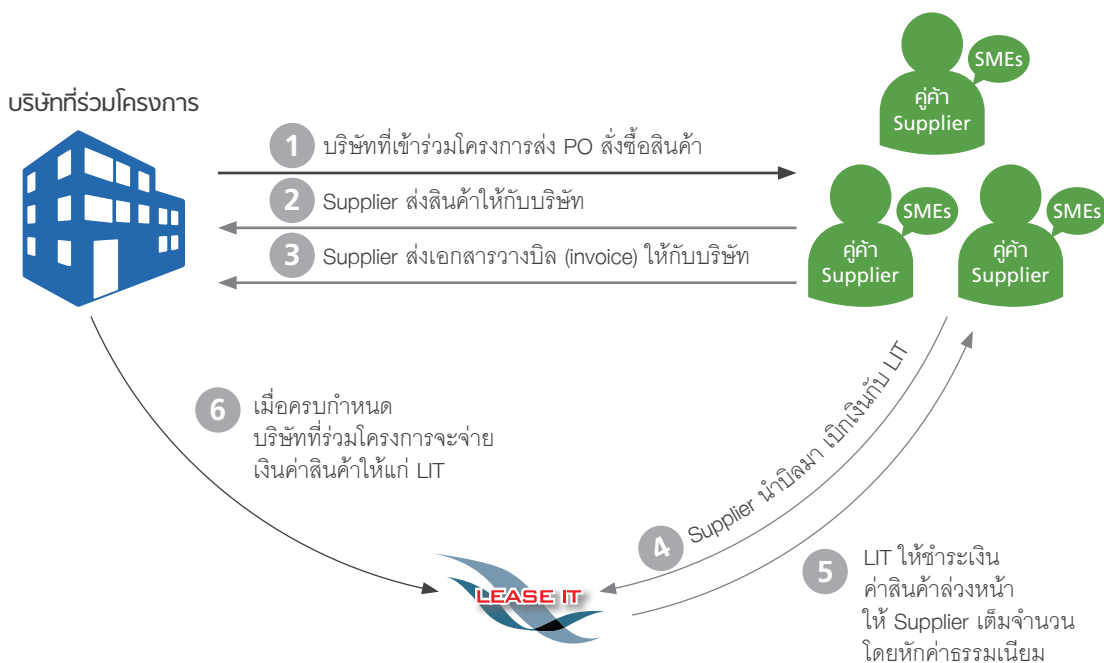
บริษัทที่ร่วมโครงการ

SMEs
คู่ค้า
Supplier

1 บริษัทที่เข้าร่วมโครงการส่ง PO สั่งซื้อสินค้า

2 Supplier ส่งสินค้าให้กับบริษัท

3 Supplier ส่งเอกสารวางบิล (invoice) ให้กับบริษัท

SMEs
คู่ค้า
Supplier

SMEs
คู่ค้า
Supplier

6 เมื่อครบกำหนด
บริษัทที่ร่วมโครงการจะจ่าย
เงินค่าสินค้าให้แก่ LIT

4 Supplier นำบิลมา เบิกเงินกับ LIT

5 LIT ให้ชำระเงิน
ค่าสินค้าล่วงหน้า
ให้ Supplier เต็มจำนวน
โดยหักค่าธรรมเนียม

LEASE IT